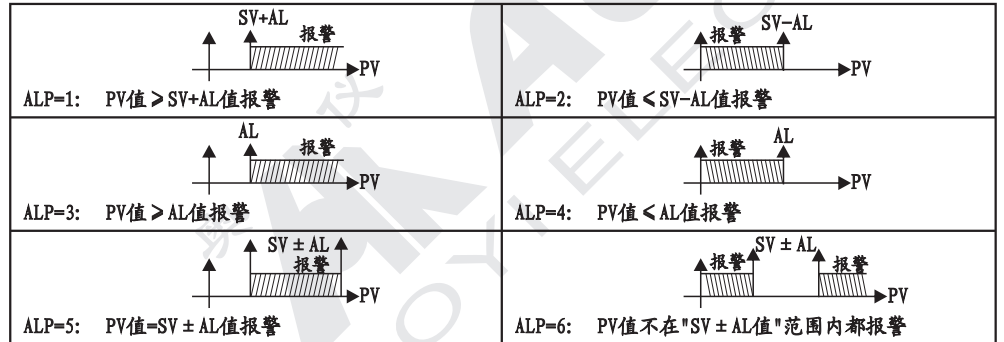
| SV+AL 报警 PV ALP=1: PV值 ≥ SV+AL值报警 | 报警 SV−AL PV ALP=2: PV值 ≤ SV−AL值报警 |
|---|---|
| AL 报警 PV ALP=3: PV值 ≥ AL值报警 | 报警 AL PV ALP=4: PV值 ≤ AL值报警 |
| SV ± AL 报警 PV ALP=5: PV值=SV ± AL值报警 | 报警 SV ± AL 报警 PV ALP=6: PV值不在"SV ± AL值"范围内都报警 |